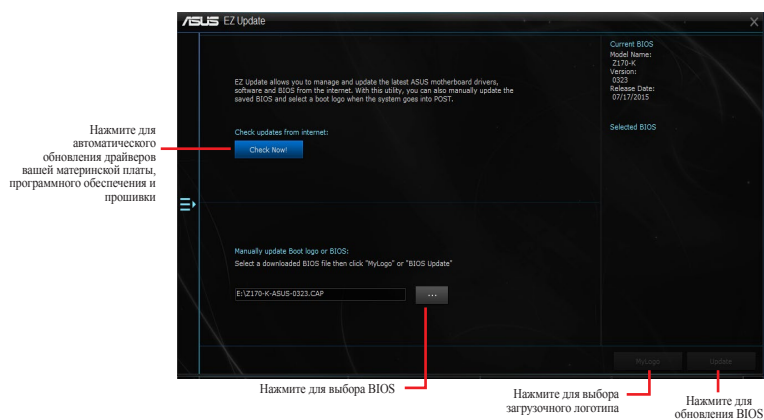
/ISUS EZ Update

EZ Update allows you to manage and update the latest ASUS motherboard drivers, software and BIOS from the internet. With this utility, you can also manually update the saved BIOS and select a boot logo when the system goes into POST.

Check updates from internet:

Check Now!

Manually update Boot logo or BIOS:

Select a downloaded BIOS file then click "MyLogo" or "BIOS Update"

E:\Z170-K-ASUS-0323.CAP

...

Current BIOS
Model Name:
Z170-K
Version:
0323
Release Date:
07/17/2015

Selected BIOS

MyLogo

Update

Нажмите для автоматического обновления драйверов вашей материнской платы, программного обеспечения и прошивки

Нажмите для выбора BIOS

Нажмите для выбора загрузочного логотипа

Нажмите для обновления BIOS